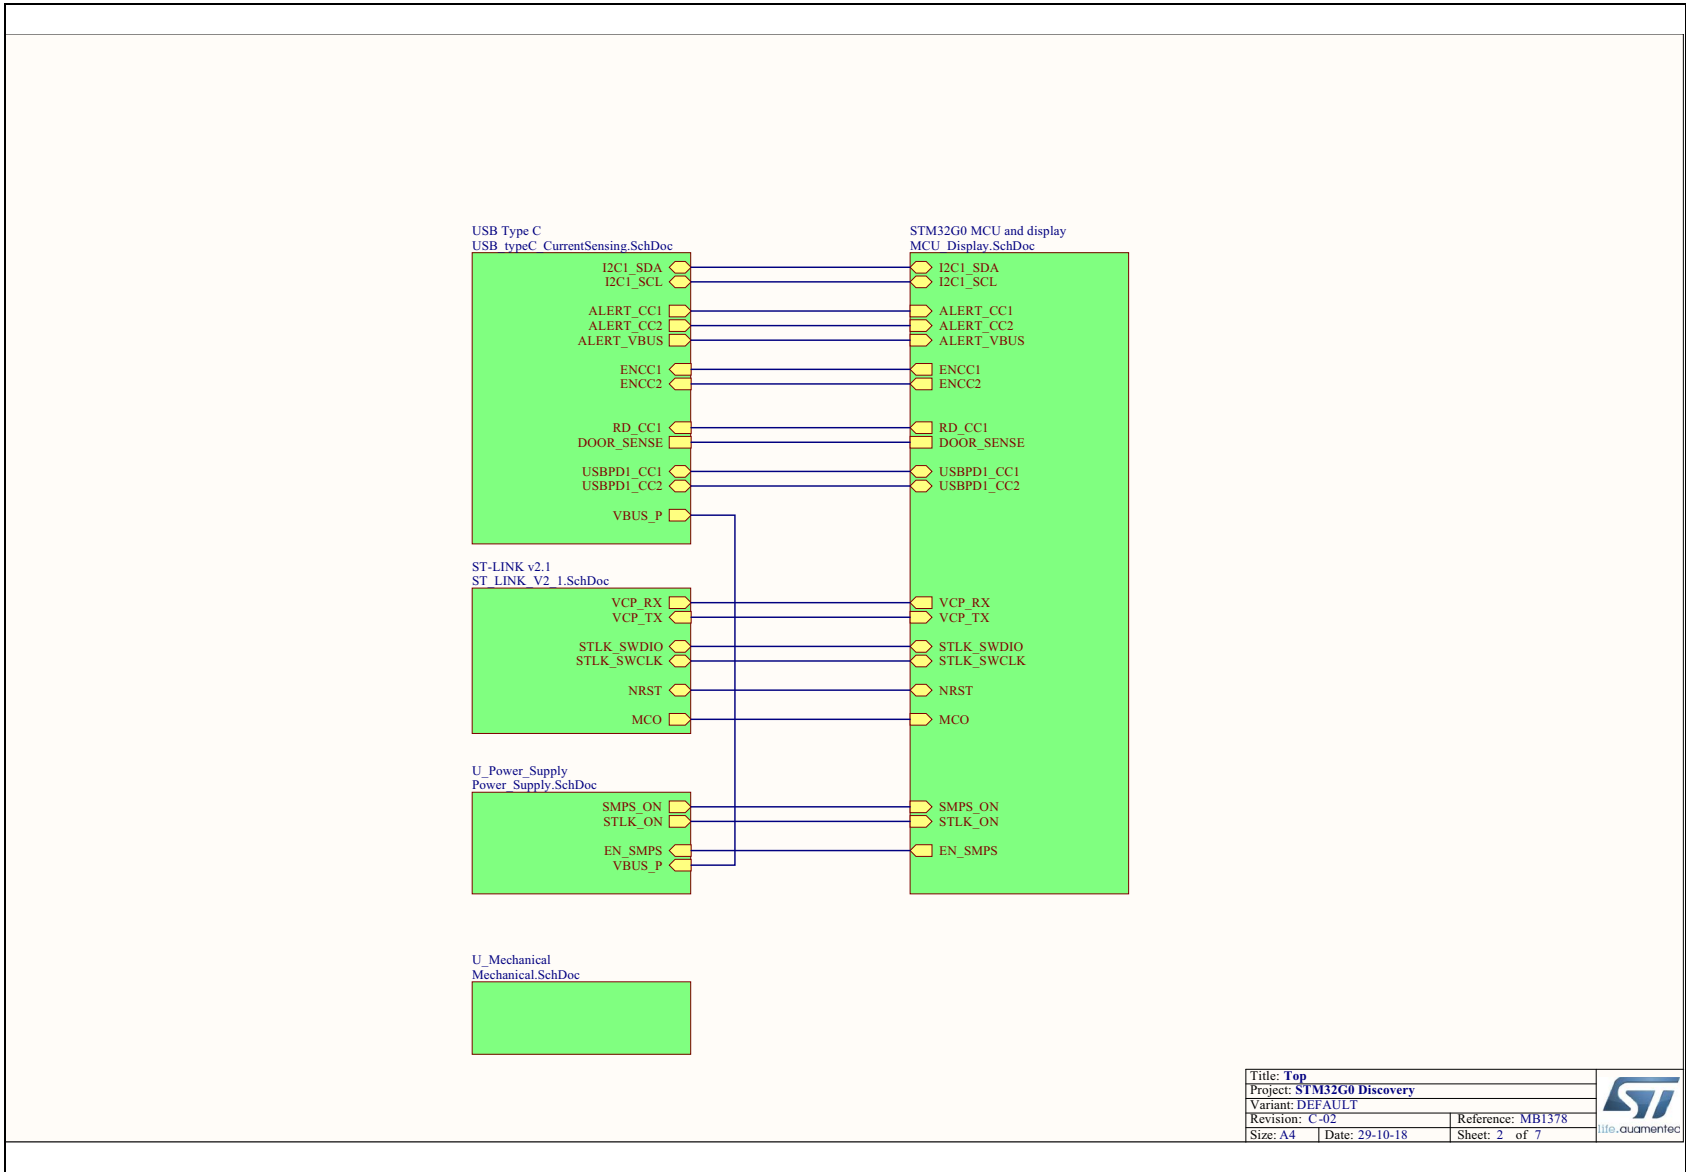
USB Type C
USB_typeC_CurrentSensing.SchDoc

I2C1_SDA
I2C1_SCL
ALERT_CC1
ALERT_CC2
ALERT_VBUS
ENCC1
ENCC2
RD_CC1
DOOR_SENSE
USBPD1_CC1
USBPD1_CC2
VBUS_P

STM32G0 MCU and display
MCU_Display.SchDoc

I2C1_SDA
I2C1_SCL
ALERT_CC1
ALERT_CC2
ALERT_VBUS
ENCC1
ENCC2
RD_CC1
DOOR_SENSE
USBPD1_CC1
USBPD1_CC2
VCP_RX
VCP_TX
STLK_SWDIO
STLK_SWCLK
NRST
MCO
SMPS_ON
STLK_ON
EN_SMPS

ST-LINK v2.1
ST_LINK_V2_1.SchDoc

VCP_RX
VCP_TX
STLK_SWDIO
STLK_SWCLK
NRST
MCO

U_Power_Supply
Power_Supply.SchDoc

SMPS_ON
STLK_ON
EN_SMPS
VBUS_P

U_Mechanical
Mechanical.SchDoc

Title: Top
Project: STM32G0 Discovery
Variant: DEFAULT
Revision: C-02
Reference: MB1378
Size: A4
Date: 29-10-18
Sheet: 2 of 7
life.augmented